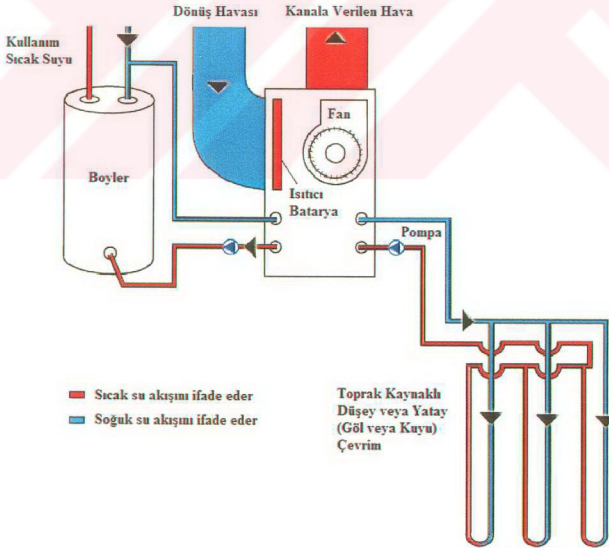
Kullanım Sıcak Suyu

Dönüş Havası

Kanala Verilen Hava

Fan

Boyler

Isıtıcı Batarya

Pompa

Sıcak su akışını ifade eder

Soğuk su akışını ifade eder

Toprak Kaynaklı Düşey veya Yatay (Göl veya Kuyu) Çevrim